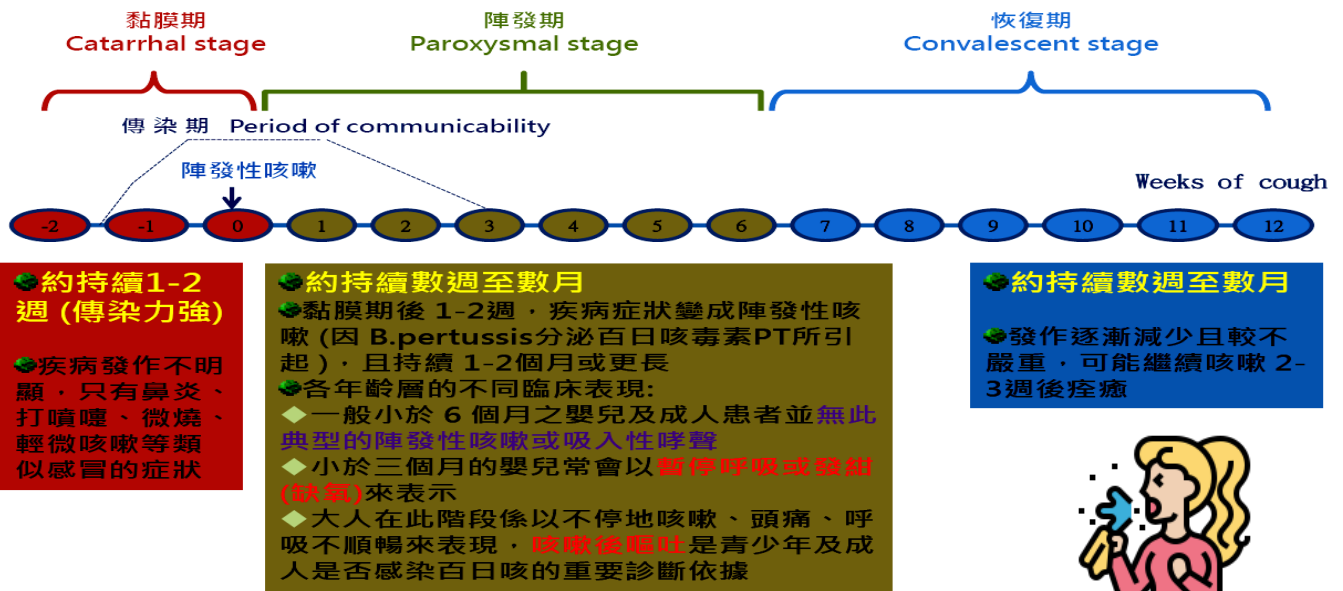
黏膜期
Catarrhal stage

陣發期
Paroxysmal stage

恢復期
Convalescent stage

傳染期 Period of communicability

陣發性咳嗽

Weeks of cough

-2 -1 0 1 2 3 4 5 6 7 8 9 10 11 12

約持續1-2週 (傳染力強)

疾病發作不明顯，只有鼻炎、打噴嚏、微燒、輕微咳嗽等類似感冒的症狀

約持續數週至數月

黏膜期後 1-2週，疾病症狀變成陣發性咳嗽 (因 B.pertussis分泌百日咳毒素PT所引起)，且持續 1-2個月或更長

各年齡層的不同臨床表現:

一般小於 6 個月之嬰兒及成人患者並無此典型的陣發性咳嗽或吸入性哮聲

小於三個月的嬰兒常會以暫停呼吸或發紺(缺氧)來表示

大人在此階段係以不停地咳嗽、頭痛、呼吸不順暢來表現，咳嗽後嘔吐是青少年及成人是否感染百日咳的重要診斷依據

約持續數週至數月

發作逐漸減少且較不嚴重，可能繼續咳嗽 2-3週後痊癒